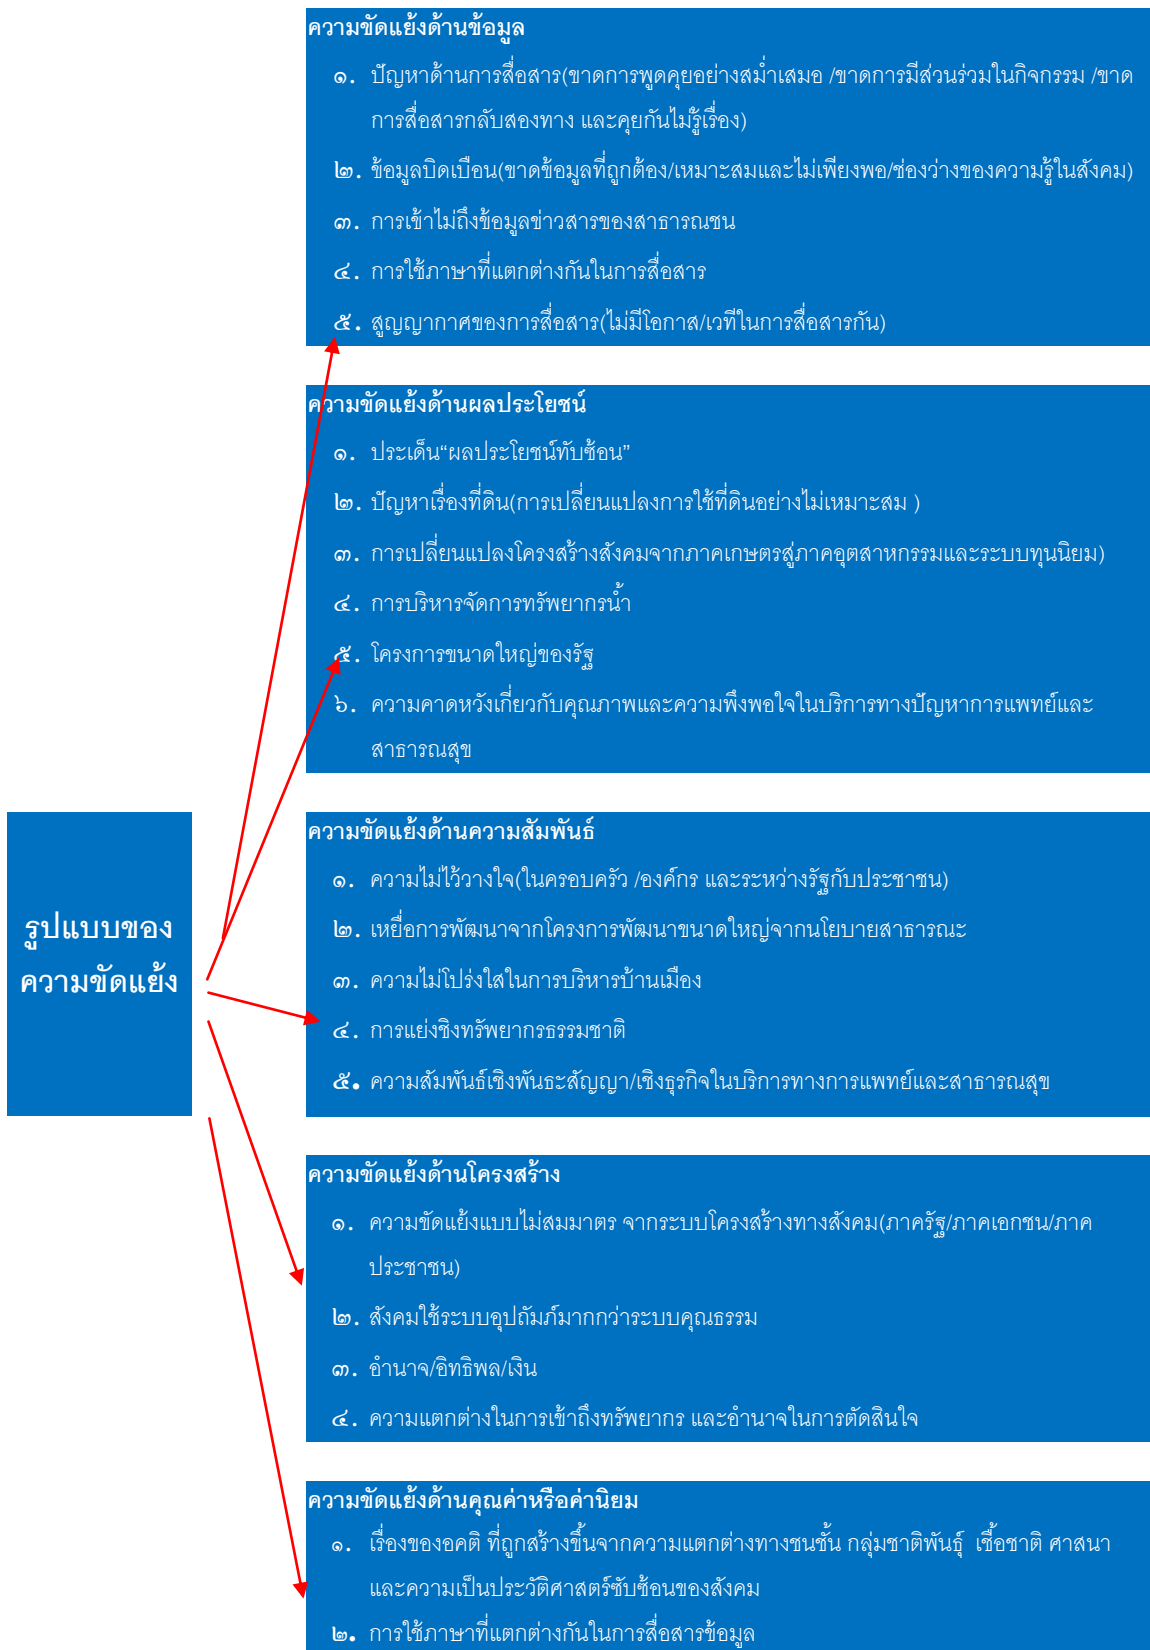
รูปแบบของความขัดแย้ง

ความขัดแย้งด้านข้อมูล

๑. ปัญหาด้านการสื่อสาร(ขาดการพูดคุยอย่างสม่ำเสมอ /ขาดการมีส่วนร่วมในกิจกรรม /ขาดการสื่อสารกลับสองทาง และคุยกันไม่รู้เรื่อง)

๒. ข้อมูลบิดเบือน(ขาดข้อมูลที่ถูกต้อง/เหมาะสมและไม่เพียงพอ/ช่องว่างของความรู้ในสังคม)

๓. การเข้าไม่ถึงข้อมูลข่าวสารของสาธารณชน

๔. การใช้ภาษาที่แตกต่างกันในการสื่อสาร

๕. สูญญากาศของการสื่อสาร(ไม่มีโอกาส/เวทีในการสื่อสารกัน)

ความขัดแย้งด้านผลประโยชน์

๑. ประเด็น“ผลประโยชน์ทับซ้อน”

๒. ปัญหาเรื่องที่ดิน(การเปลี่ยนแปลงการใช้ที่ดินอย่างไม่เหมาะสม )

๓. การเปลี่ยนแปลงโครงสร้างสังคมจากภาคเกษตรสู่ภาคอุตสาหกรรมและระบบทุนนิยม)

๔. การบริหารจัดการทรัพยากรน้ำ

๕. โครงการขนาดใหญ่ของรัฐ

๖. ความคาดหวังเกี่ยวกับคุณภาพและความพึงพอใจในบริการทางปัญหาการแพทย์และสาธารณสุข

ความขัดแย้งด้านความสัมพันธ์

๑. ความไม่ไว้วางใจ(ในครอบครัว /องค์กร และระหว่างรัฐกับประชาชน)

๒. เหยื่อการพัฒนาจากโครงการพัฒนาขนาดใหญ่จากนโยบายสาธารณะ

๓. ความไม่โปร่งใสในการบริหารบ้านเมือง

๔. การแย่งชิงทรัพยากรธรรมชาติ

๕. ความสัมพันธ์เชิงพันธะสัญญา/เชิงธุรกิจในบริการทางการแพทย์และสาธารณสุข

ความขัดแย้งด้านโครงสร้าง

๑. ความขัดแย้งแบบไม่สมมาตร จากระบบโครงสร้างทางสังคม(ภาครัฐ/ภาคเอกชน/ภาคประชาชน)

๒. สังคมใช้ระบบอุปถัมภ์มากกว่าระบบคุณธรรม

๓. อำนาจ/อิทธิพล/เงิน

๔. ความแตกต่างในการเข้าถึงทรัพยากร และอำนาจในการตัดสินใจ

ความขัดแย้งด้านคุณค่าหรือค่านิยม

๑. เรื่องของอคติ ที่ถูกสร้างขึ้นจากความแตกต่างทางชนชั้น กลุ่มชาติพันธุ์ เชื้อชาติ ศาสนา และความเป็นประวัติศาสตร์ซับซ้อนของสังคม

๒. การใช้ภาษาที่แตกต่างกันในการสื่อสารข้อมูล